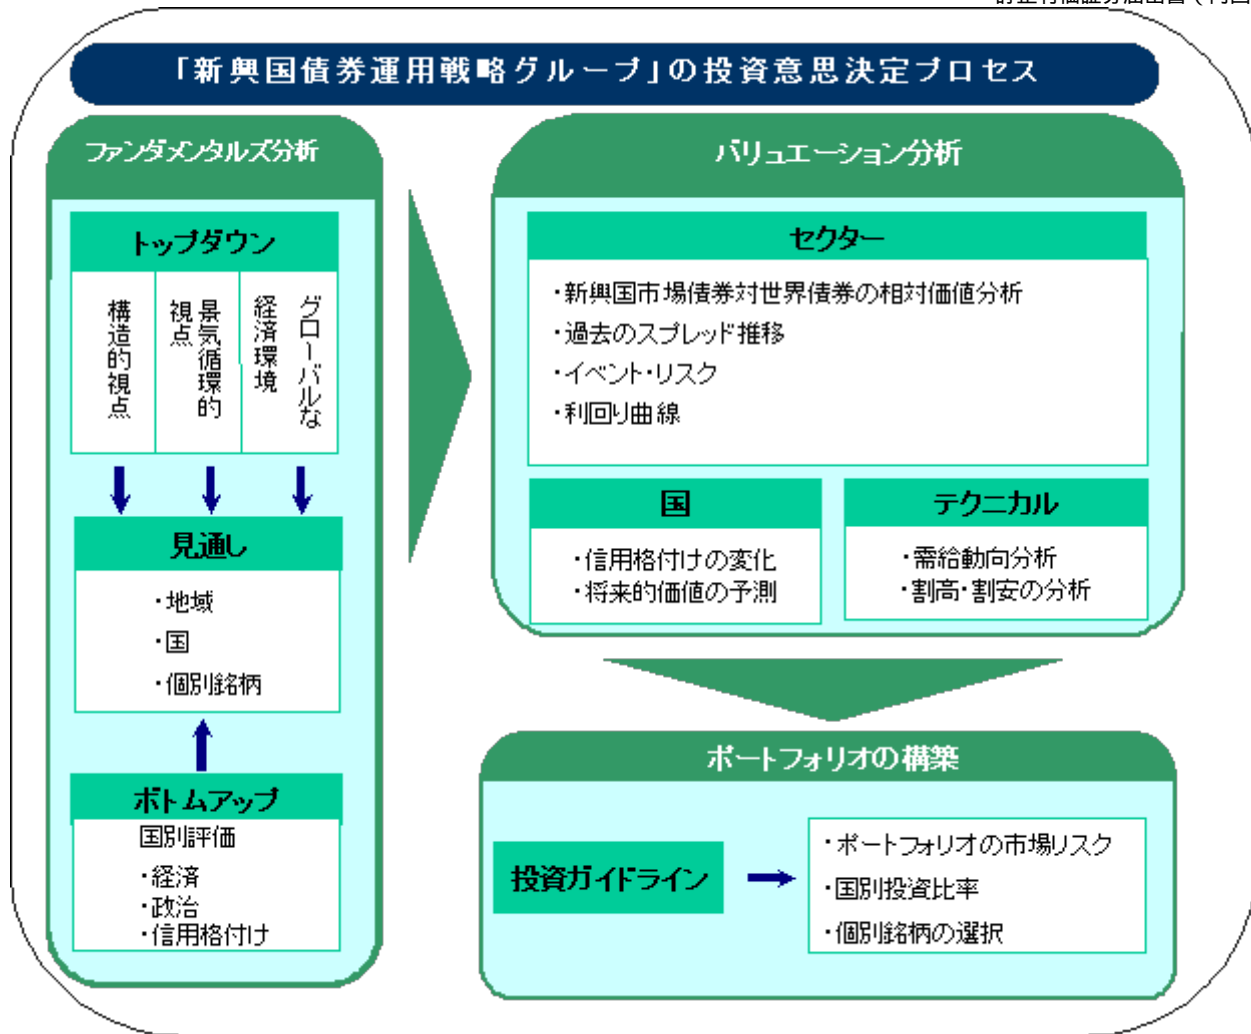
「新興国債券運用戦略グループ」の投資意思決定プロセス

ファンダメンタルズ分析

トップダウン

構造的視点

景気循環的視点

グローバルな経済環境

見通し

・地域
・国
・個別銘柄

ボトムアップ

国別評価

・経済
・政治
・信用格付け

バリュエーション分析

セクター

・新興国市場債券対世界債券の相対価値分析
・過去のスプレッド推移
・イベント・リスク
・利回り曲線

国

・信用格付けの変化
・将来的価値の予測

テクニカル

・需給動向分析
・割高・割安の分析

ポートフォリオの構築

投資ガイドライン

・ポートフォリオの市場リスク
・国別投資比率
・個別銘柄の選択